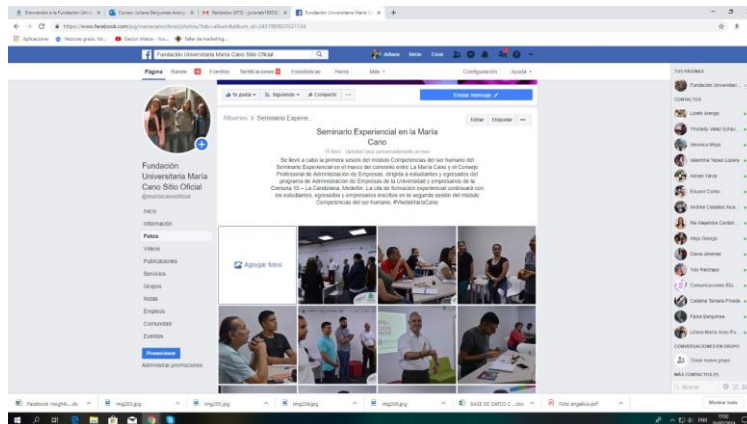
Bienvenido a la Fundación Unive | Correo: Juliana Benjumea Arang | Recibidos (973) - juliana1993 | Fundación Universitaria María C | +

https://www.facebook.com/pg/mariacanooficial/photos/?tab=album&album_id=2431

Aplicaciones | Noticias gratis Yal... | Gestor Videos - You... | Taller de marketing...

Fundación Universitaria María Cano Sitio Oficial | Juliana | Inicio | Crear

Página | Bandeja | Eventos | Notificaciones | Estadísticas | Herramientas | Más | Configuración | Ayuda

Te gusta | Siguiendo | Compartir | ··· | Enviar mensaje

Fundación Universitaria María Cano Sitio Oficial
@mariacanooficial

Inicio
Información
Fotos
Videos
Publicaciones
Servicios
Grupos
Notas
Empleos
Comunidad
Eventos

Promocionar
Administrar promociones

Álbumes > Seminario Experie...

Editar | Etiquetar | ···

Seminario Experiencial en la María Cano

Se llevó a cabo la primera sesión del módulo Competencias del ser humano del Seminario Experiencial en el marco del convenio entre La María Cano y el Consejo Profesional de Administración de Empresas, dirigido a estudiantes y egresados del programa de Administración de Empresas de la Universidad y empresarios de la Comuna 10 – La Candelaria, Medellín. La ola de formación experiencial continuará con los estudiantes, egresados y empresarios inscritos en la segunda sesión del módulo Competencias del ser humano. #VivelaMaríaCano

Agregar fotos

TUS PÁGINAS
Fundación Universitari...
CONTACTOS
Lizeth Arango
Yhonledy Vélez Echav...
Veronica Mejia
Valentina Yepes Lopera
Adrian Vera
Eduard Cortes
Andrea Ceballos Alca...
Ma Alejandra Carden...
Maja George
Diana Jimenez
Yuly Restrepo
Comunicaciones Ele...
Catalina Tamara Prieda
Paula Benjumea
Liliana María Arias Pu...
CONVERSACIONES EN GRUPO
Crear nuevo grupo
MÁS CONTACTOS
Buscar

Facebook insights....xls | img203.jpg | img202.jpg | img204.jpg | img206.jpg | BASE DE DATOS C....xlsx | Foto angelica.pdf | Mostrar todo